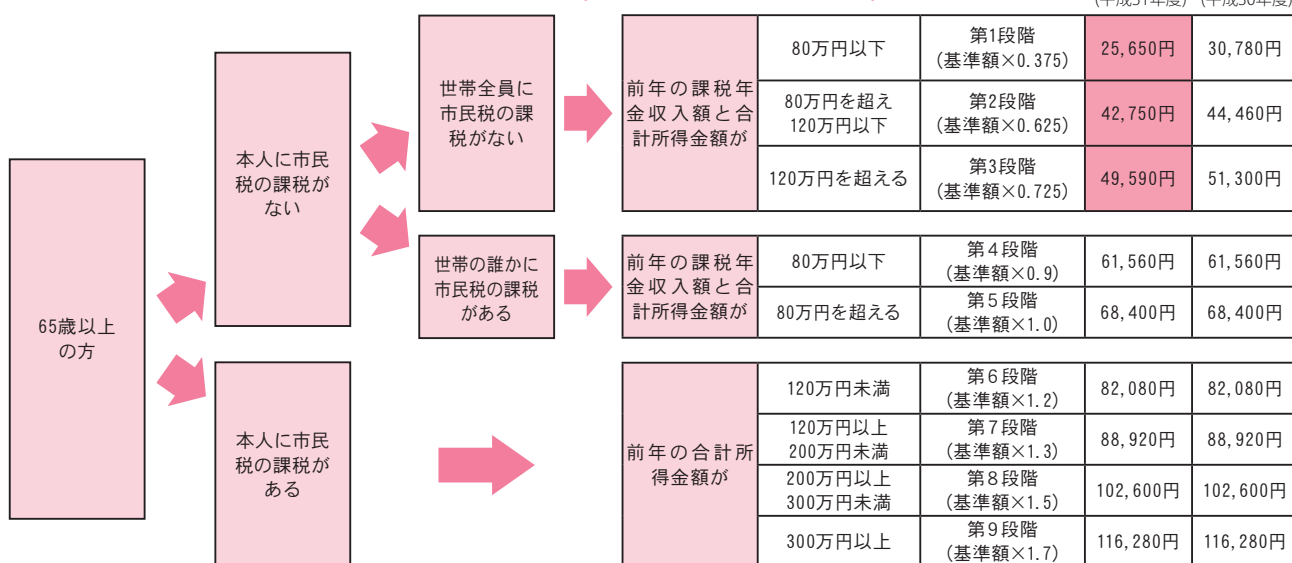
(平成31年度) (平成30年度)

65歳以上の方

本人に市民税の課税がない

世帯全員に市民税の課税がない

前年の課税年金収入額と合計所得金額が

| | | | |
|---|---|---|---|
| 80万円以下 | 第1段階 (基準額×0.375) | 25,650円 | 30,780円 |
| 80万円を超え120万円以下 | 第2段階 (基準額×0.625) | 42,750円 | 44,460円 |
| 120万円を超える | 第3段階 (基準額×0.725) | 49,590円 | 51,300円 |

世帯の誰かに市民税の課税がある

前年の課税年金収入額と合計所得金額が

| | | | |
|---|---|---|---|
| 80万円以下 | 第4段階 (基準額×0.9) | 61,560円 | 61,560円 |
| 80万円を超える | 第5段階 (基準額×1.0) | 68,400円 | 68,400円 |

本人に市民税の課税がある

前年の合計所得金額が

| | | | |
|---|---|---|---|
| 120万円未満 | 第6段階 (基準額×1.2) | 82,080円 | 82,080円 |
| 120万円以上200万円未満 | 第7段階 (基準額×1.3) | 88,920円 | 88,920円 |
| 200万円以上300万円未満 | 第8段階 (基準額×1.5) | 102,600円 | 102,600円 |
| 300万円以上 | 第9段階 (基準額×1.7) | 116,280円 | 116,280円 |